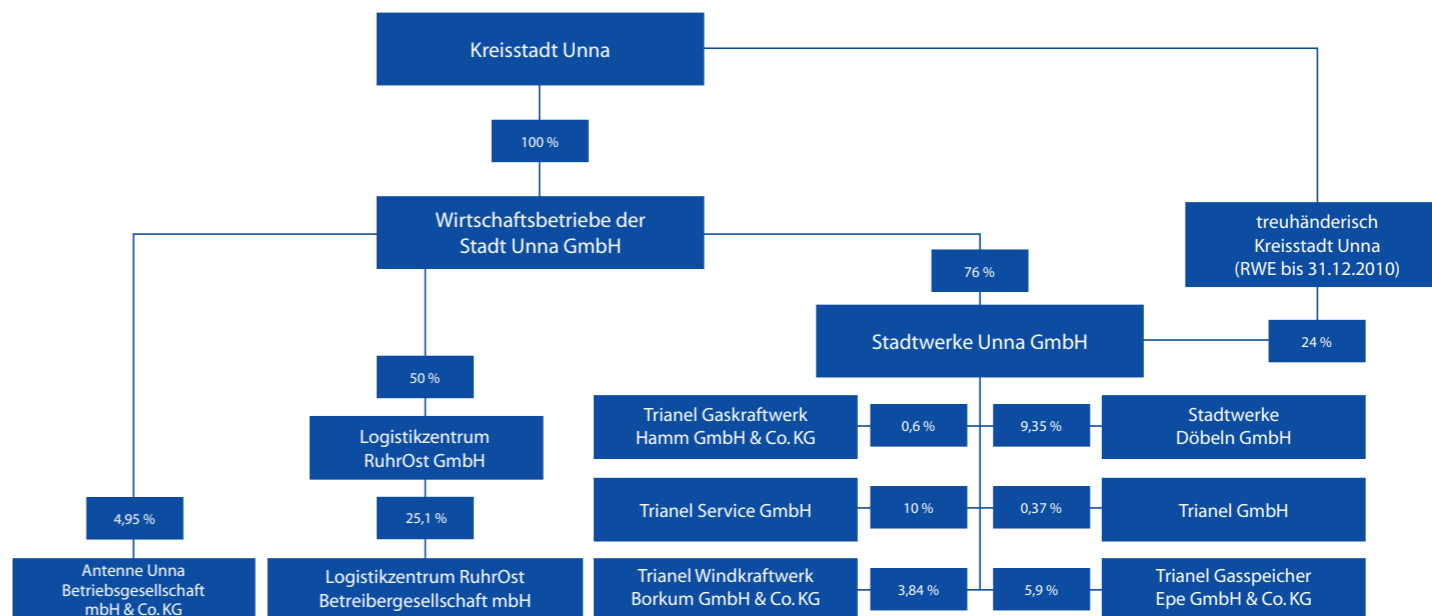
Kreisstadt Unna

100 %

Wirtschaftsbetriebe der Stadt Unna GmbH

treuhänderisch Kreisstadt Unna (RWE bis 31.12.2010)

76 %

Stadtwerke Unna GmbH

24 %

50 %

Logistikzentrum RuhrOst GmbH

Trianel Gaskraftwerk Hamm GmbH & Co. KG

0,6 %

9,35 %

Stadtwerke Döbeln GmbH

Trianel Service GmbH

10 %

0,37 %

Trianel GmbH

4,95 %

25,1 %

Antenne Unna Betriebsgesellschaft mbH & Co. KG

Logistikzentrum RuhrOst Betreibergesellschaft mbH

Trianel Windkraftwerk Borkum GmbH & Co. KG

3,84 %

5,9 %

Trianel Gasspeicher Epe GmbH & Co. KG